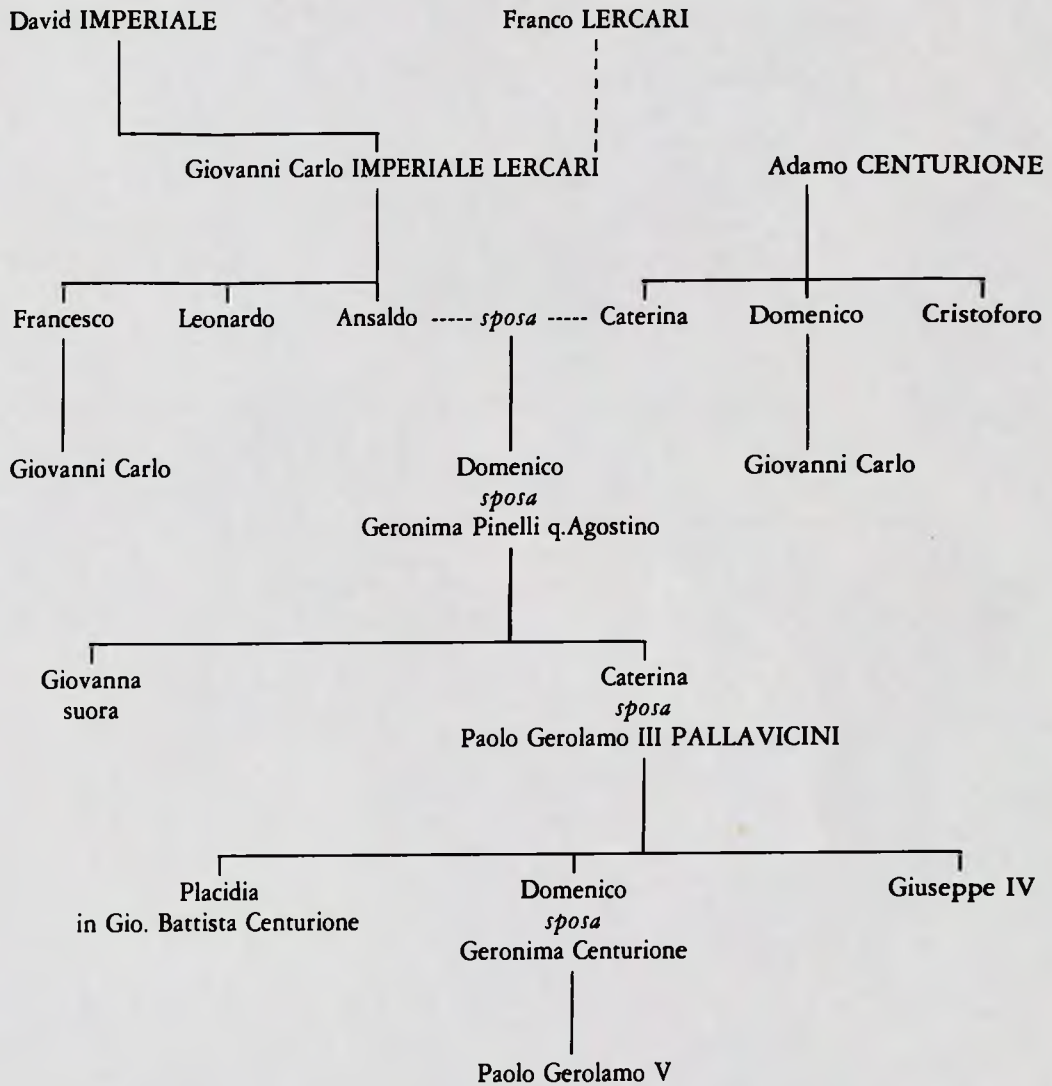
David IMPERIALE

Franco LERCARI

Giovanni Carlo IMPERIALE LERCARI

Adamo CENTURIONE

Francesco

Leonardo

Ansaldo ----- *sposa* ----- Caterina

Domenico

Cristoforo

Giovanni Carlo

Domenico
*sposa*
Geronima Pinelli q.Agostino

Giovanni Carlo

Giovanna
suora

Caterina
*sposa*
Paolo Gerolamo III PALLAVICINI

Placidia
in Gio. Battista Centurione

Domenico
*sposa*
Geronima Centurione

Giuseppe IV

Paolo Gerolamo V